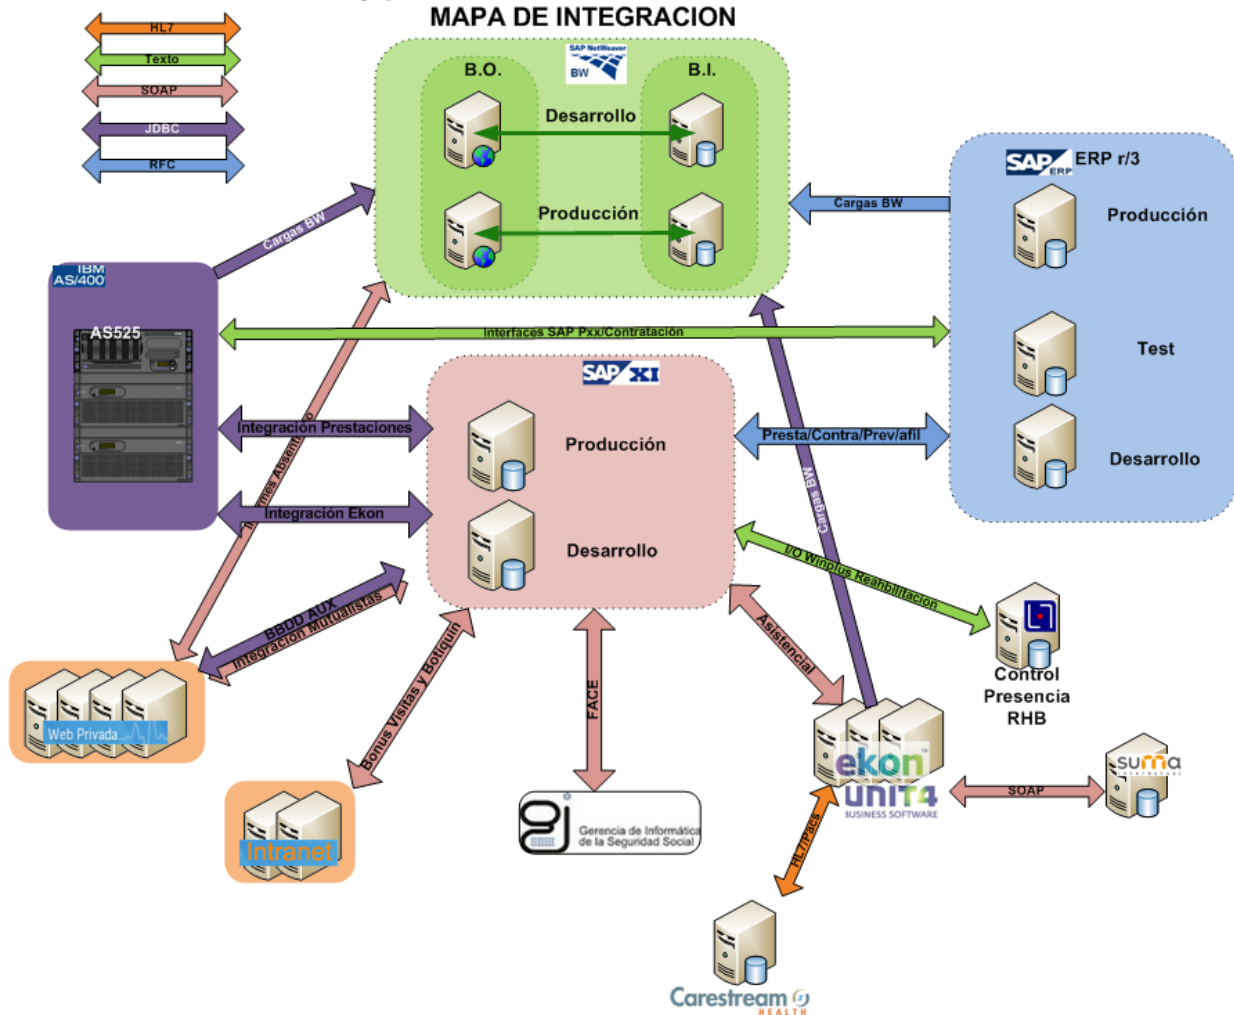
MAPA DE INTEGRACION

HL7
Texto
SOAP
JDBC
RFC

SAP NetWeaver BW
B.O.
B.I.
Desarrollo
Producción

SAP ERP
ERP r/3
Producción
Test
Desarrollo

Cargas BW

IBM AS/400
AS525

Cargas BW

Interfaces SAP Pxx/Contratación

SAP XI
Producción
Desarrollo

Integración Prestaciones
Integración Ekon
Informes Absentismo

Presta/Contra/Prev/afil

Cargas BW

I/O Winplus Reahbilitacion

Control Presencia RHB

BBDD AUX
Integración Mutualistas

Web Privada

Bonus Visitas y Botiquín

Intranet

FACE

Gerencia de Informática de la Seguridad Social

Asistencial

ekon
UNIT4
BUSINESS SOFTWARE

SOAP

SUMA

HL7/Pacs

Carestream HEALTH